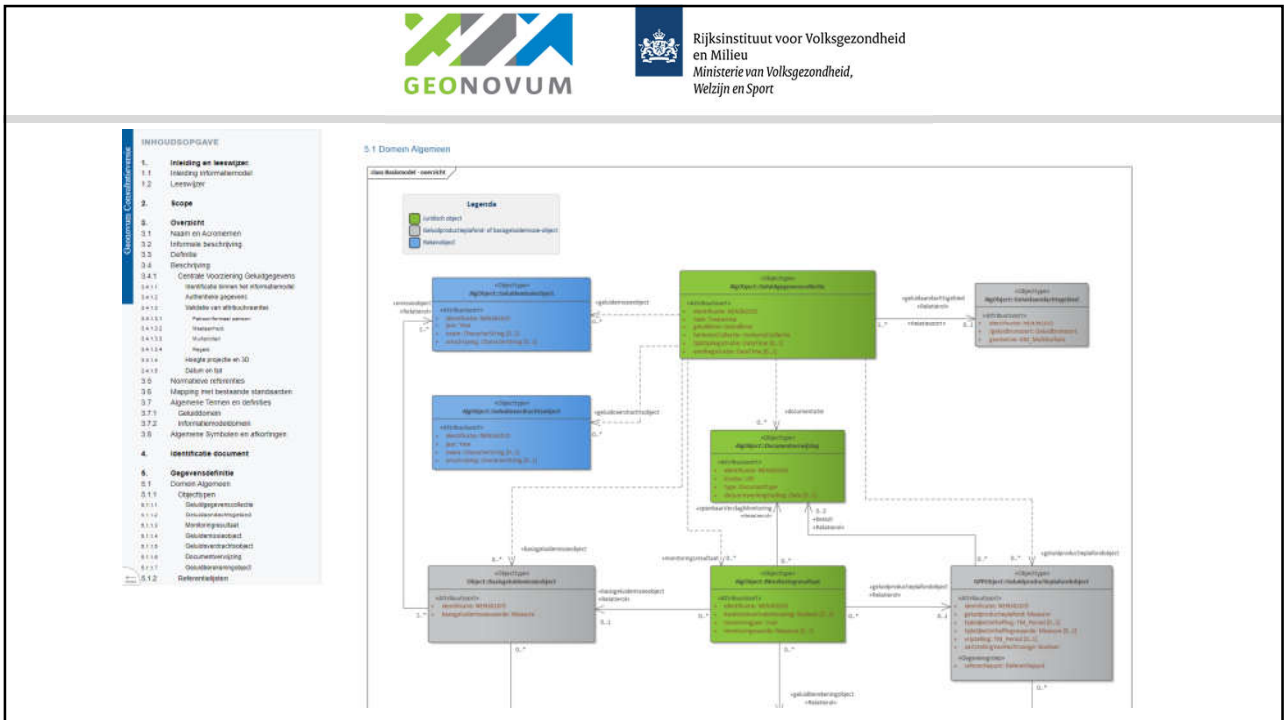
GEONOVUM

Rijksinstituut voor Volksgezondheid en Milieu
Ministerie van Volksgezondheid, Welzijn en Sport

INHOUDSOPGAVE

1. Inleiding en leeswijzer
1.1 Inleiding informatiemodel
1.2 Leeswijzer

2. Scope

3. Overzicht
3.1 Naam en Acroniemen
3.2 Informele beschrijving
3.3 Definitie
3.4 Beschrijving
3.4.1 Centrale Voorziening Geluidgegevens
3.4.1.1 Identificatie binnen het informatiemodel
3.4.1.2 Authentieke gegevens
3.4.1.3 Validatie van attribuutwaarden
3.4.1.3.1 Patroon/formaat waarden
3.4.1.3.2 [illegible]
3.4.1.3.3 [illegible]
3.4.1.3.4 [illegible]
3.4.1.4 Hoogte projectie en 3D
3.4.1.5 Datum en tijd
3.5 Normatieve referenties
3.6 Mapping met bestaande standaarden
3.7 Algemene Termen en definities
3.7.1 Geluiddomein
3.7.2 Informatiedomeinen
3.8 Algemene Symbolen en afkortingen

4. Identificatie document

5. Gegevensdefinitie
5.1 Domein Algemeen
5.1.1 Objecttypen
5.1.1.1 Geluidgegevenscollectie
5.1.1.2 Geluidsbelastingplafond
5.1.1.3 Monitoringsresultaat
5.1.1.4 Geluidbronobject
5.1.1.5 Geluidwerendobject
5.1.1.6 Documentverwijzing
5.1.1.7 Geluidberekeningobject
5.1.2 Referentielijsten

Geonovum Consultatieversie

5.1 Domein Algemeen

class Basismodel - overzicht

Legenda
Juridisch object
Geluidproductieplafond- of basisgeluidemissie-object
Referentieobject

«Objecttype» AlgObject::Geluidbronobject
«Objecttype» AlgObject::Geluidgegevenscollectie
«Objecttype» AlgObject::Geluidbeschermingsgebied
«Objecttype» AlgObject::Geluidwerendobject
«Objecttype» AlgObject::Documentverwijzing
«Objecttype» BObject::Basisgeluidemissieobject
«Objecttype» AlgObject::Monitoringsresultaat
«Objecttype» GPPObject::Geluidproductieplafondobject

«Attributen»
+ identificatie: NEN3610ID

+geluidbronobject +geluidwerendobject +documentatie +monitoringsresultaat +basisgeluidemissieobject +geluidproductieplafondobject +geluidberekeningobject «Relaties»

0..* 0..1 1..*